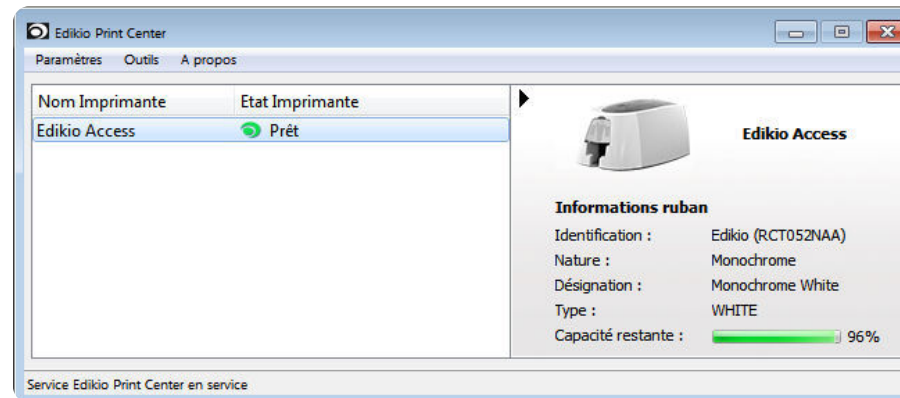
Edikio Print Center

Paramètres Outils A propos

| Nom Imprimante | Etat Imprimante |
|---|---|
| Edikio Access | Prêt |

Edikio Access

Informations ruban

Identification : Edikio (RCT052NAA)
Nature : Monochrome
Désignation : Monochrome White
Type : WHITE
Capacité restante : 96%

Service Edikio Print Center en service